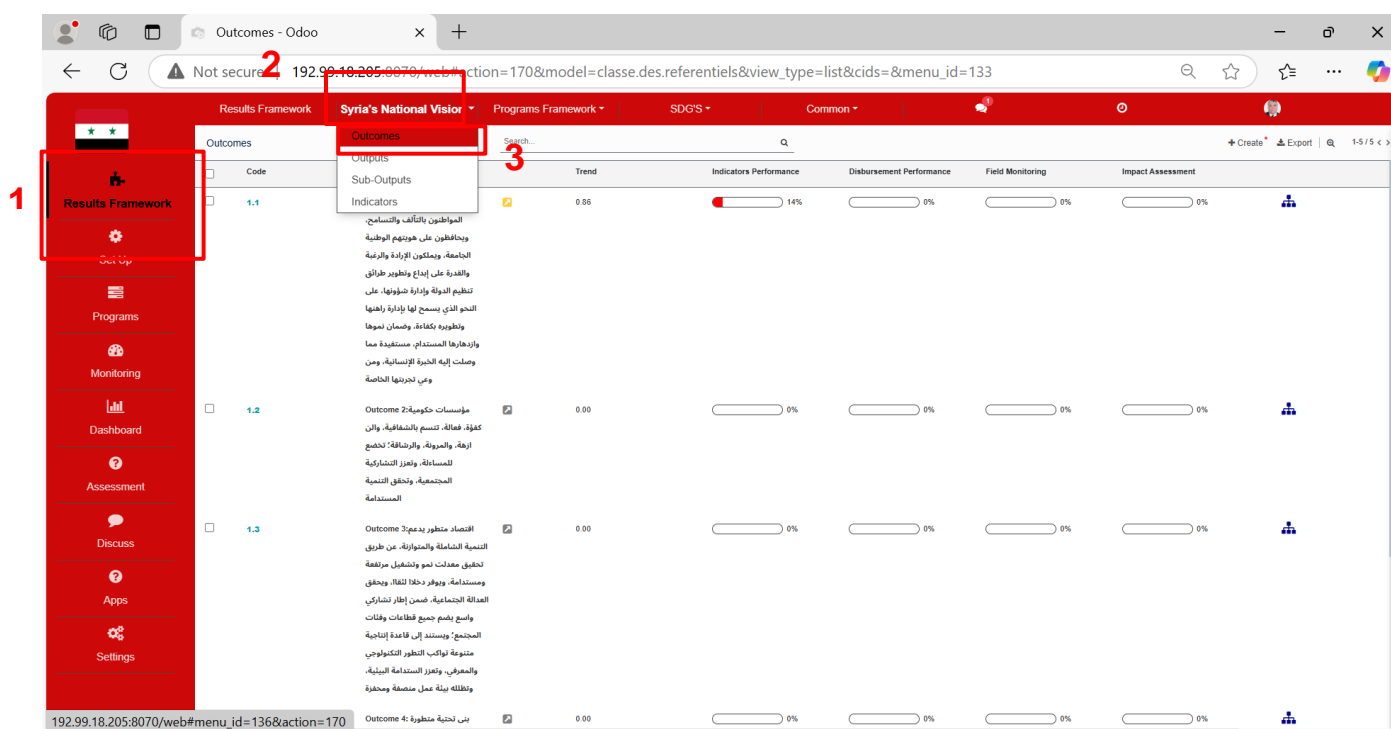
Outcomes - Odoo

Not secure | 192.99.18.205:8070/web#action=170&model=classe.des.referentiels&view_type=list&cids=&menu_id=133

1 2 3

Results Framework | Syria's National Vision | Programs Framework | SDG'S | Common

Results Framework
Set Up
Programs
Monitoring
Dashboard
Assessment
Discuss
Apps
Settings

Outcomes
Outcomes
Outputs
Sub-Outputs
Indicators

Search...

Create | Export | 1-5 / 5

| | Code | | | Trend | Indicators Performance | Disbursement Performance | Field Monitoring | Impact Assessment |
|---|---|---|---|---|---|---|---|---|
| | 1.1 | المواطنون بالتآلف والتسامح، ويحافظون على هويتهم الوطنية الجامعة، ويملكون الإرادة والرغبة والقدرة على إبداع وتطوير طرائق تنظيم الدولة وإدارة شؤونها، على النحو الذي يسمح لها بإدارة راهنها وتطويره بكفاءة، وضمان نموها وازدهارها المستدام، مستفيدة مما وصلت إليه الخبرة الإنسانية، ومن وعي تجربتها الخاصة | | 0.86 | 14% | 0% | 0% | 0% |
| | 1.2 | Outcome 2:مؤسسات حكومية كفؤة، فعالة، تتسم بالشفافية، والن ازهة، والمرونة، والرشاقة؛ تخضع للمساءلة، وتعزز التشاركية المجتمعية، وتحقق التنمية المستدامة | | 0.00 | 0% | 0% | 0% | 0% |
| | 1.3 | Outcome 3:اقتصاد متطور يدعم التنمية الشاملة والمتوازنة، عن طريق تحقيق معدلات نمو وتشغيل مرتفعة ومستدامة، ويوفر دخلا لائقا، ويحقق العدالة الاجتماعية، ضمن إطار تشاركي واسع يضم جميع قطاعات وفئات المجتمع؛ ويستند إلى قاعدة إنتاجية متنوعة تواكب التطور التكنولوجي والمعرفي، وتعزز الاستدامة البيئية، وتظلله بيئة عمل منصفة ومحفزة | | 0.00 | 0% | 0% | 0% | 0% |
| | | Outcome 4: بنى تحتية متطورة | | 0.00 | 0% | 0% | 0% | 0% |

192.99.18.205:8070/web#menu_id=136&action=170